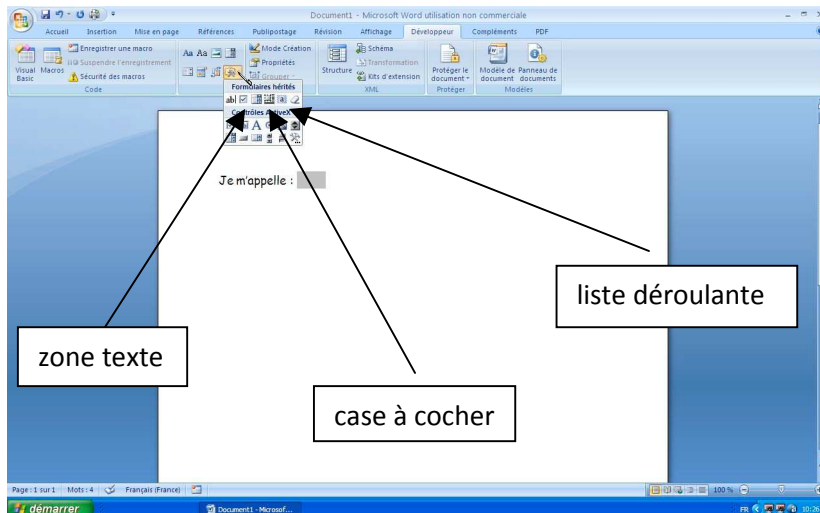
Document1 - Microsoft Word utilisation non commerciale

Accueil Insertion Mise en page Références Publipostage Révision Affichage Développeur Compléments PDF

Visual Basic Macros Enregistrer une macro Suspendre l'enregistrement Sécurité des macros Code

Aa Aa Mode Création Propriétés Grouper

Formulaires hérités

abl

Contrôles ActiveX

Structure Schéma Transformation Kits d'extension XML

Protéger le document Protéger

Modèle de document Panneau de documents Modèles

Je m'appelle :

liste déroulante

zone texte

case à cocher

Page : 1 sur 1 Mots : 4 Français (France) 100 %

démarrer Document1 - Microsof... FR 10:26